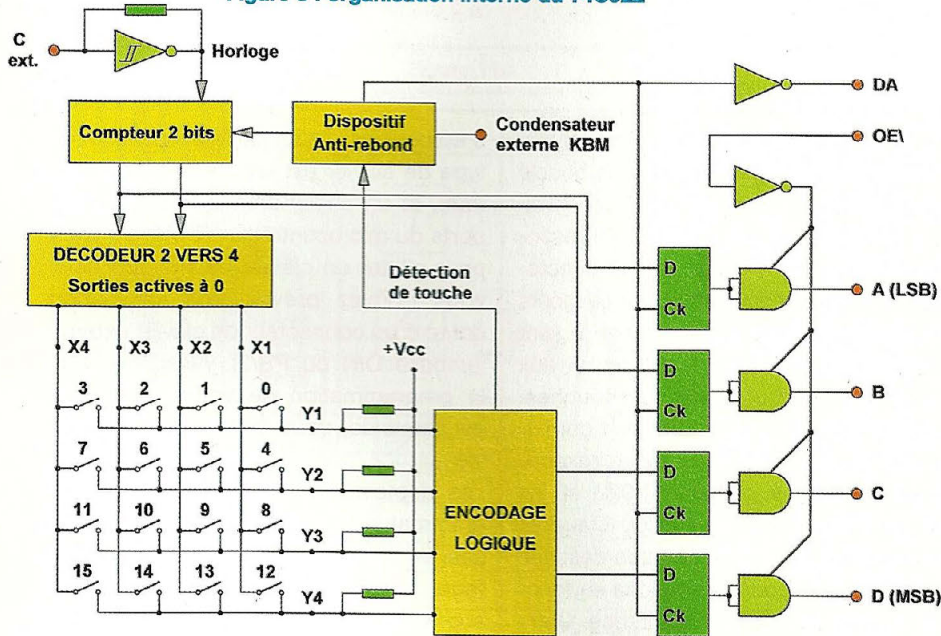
Figure 5 : Organisation interne du 74C922

C ext.

Horloge

Compteur 2 bits

Dispositif Anti-rebond

Condensateur externe KBM

DA

OE\

DECODEUR 2 VERS 4

Sorties actives à 0

Détection de touche

X4 X3 X2 X1

+Vcc

3 2 1 0

Y1

7 6 5 4

Y2

11 10 9 8

Y3

15 14 13 12

Y4

ENCODAGE LOGIQUE

D Ck

D Ck

D Ck

D Ck

A (LSB)

B

C

D (MSB)